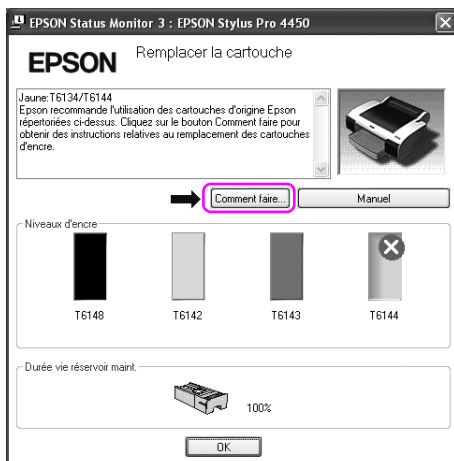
EPSON Status Monitor 3 : EPSON Stylus Pro 4450

EPSON

Remplacer la cartouche

Jaune:T6134/T6144
Epson recommande l'utilisation des cartouches d'origine Epson répertoriées ci-dessus. Cliquez sur le bouton Comment faire pour obtenir des instructions relatives au remplacement des cartouches d'encre.

Comment faire...

Manuel

Niveaux d'encre

T6148

T6142

T6143

T6144

Durée vie réservoir maint.

100%

OK